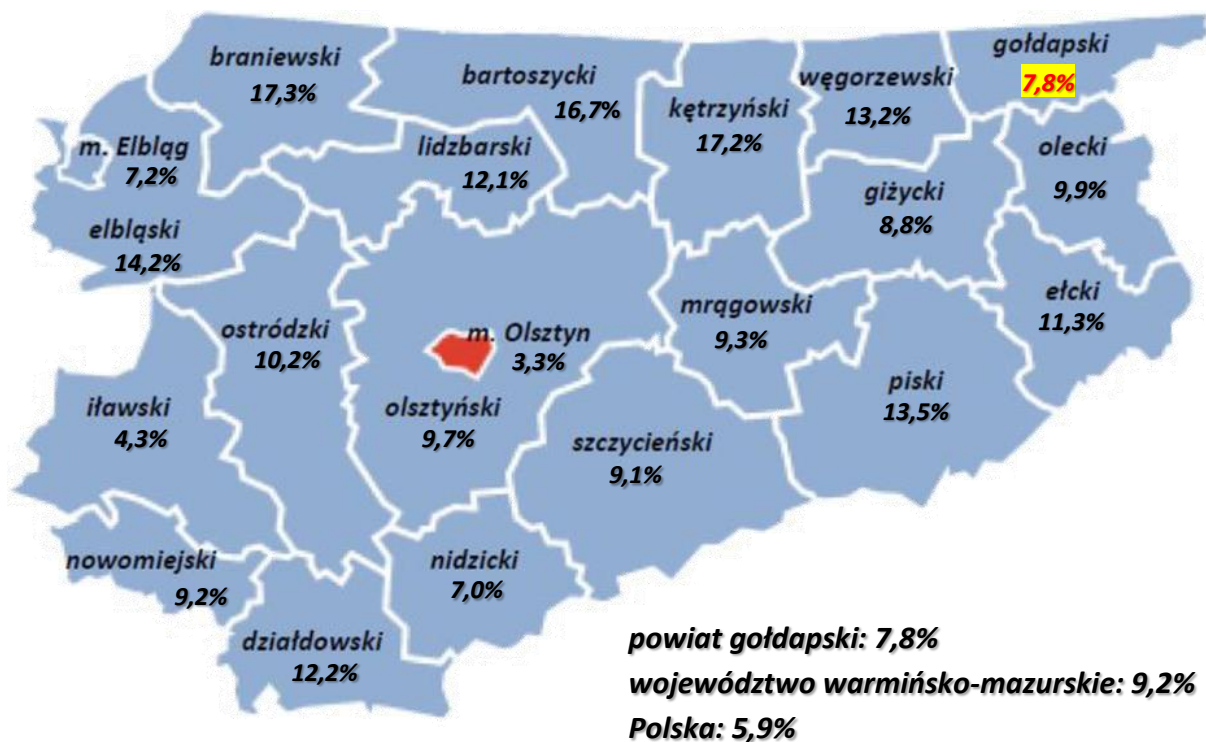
braniewski
17,3%

bartoszycki
16,7%

kętrzyński
17,2%

węgorzewski
13,2%

gołdapski
7,8%

m. Elbląg
7,2%

lidzbarski
12,1%

olecki
9,9%

giżycki
8,8%

elbląski
14,2%

mrągowski
9,3%

ełcki
11,3%

ostródzki
10,2%

m. Olsztyn
3,3%

piski
13,5%

iławski
4,3%

olsztyński
9,7%

szczycieński
9,1%

nowomiejski
9,2%

nidzicki
7,0%

działdowski
12,2%

powiat gołdapski: 7,8%
województwo warmińsko-mazurskie: 9,2%
Polska: 5,9%